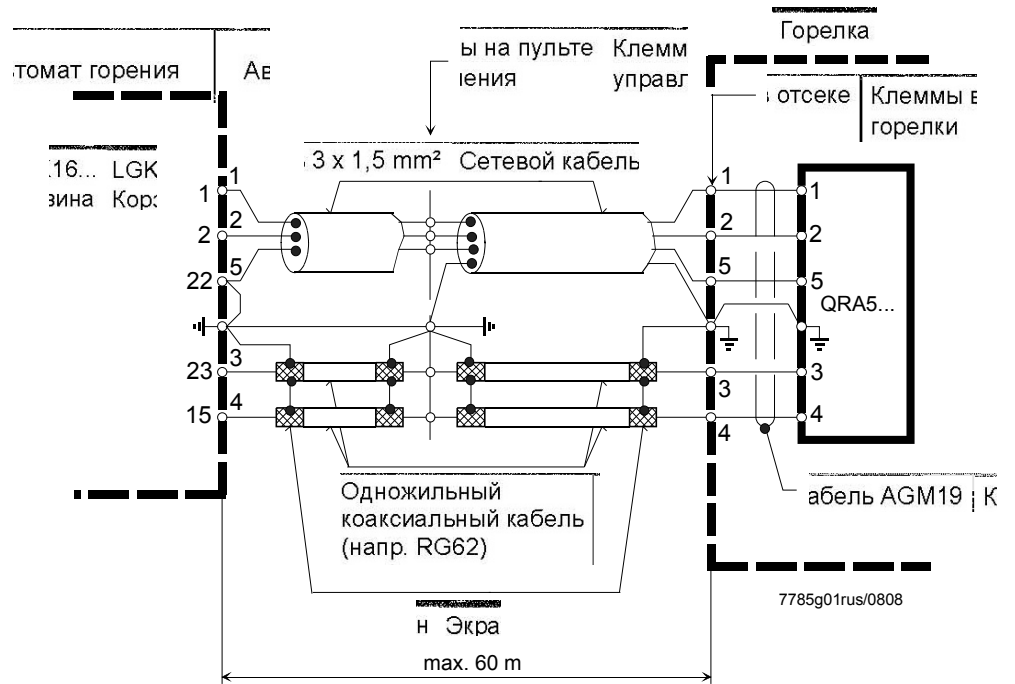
Горелка

втомат горения Ав

ы на пульте ения

Клемм управл

в отсеке

Клеммы в горелки

.16... LGK

зина Кор

3 x 1,5 mm² Сетевой кабель

1 1
2 2
22 5
23 3
15 4

1 1
2 2
5 5
3 3
4 4

QRA5...

Одножильный коаксиальный кабель (напр. RG62)

абель AGM19 К

7785g01rus/0808

н Экра

max. 60 m